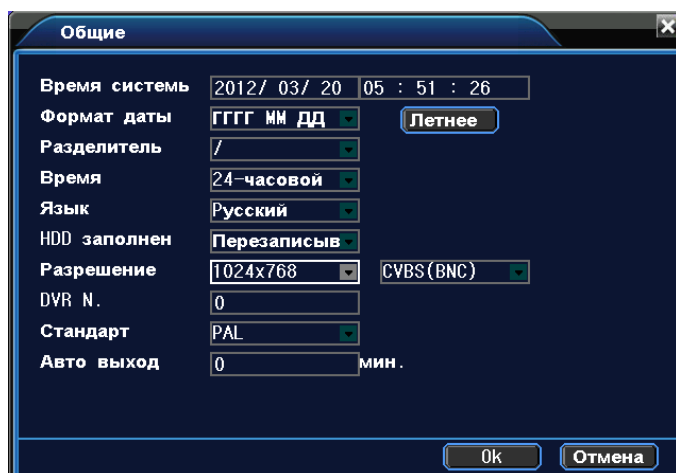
Общие

Время системь 2012/ 03/ 20 05 : 51 : 26
Формат даты ГГГГ ММ ДД Летнее
Разделитель /
Время 24-часовой
Язык Русский
HDD заполнен Перезаписыв
Разрешение 1024x768 CVBS(BNC)
DVR N. 0
Стандарт PAL
Авто выход 0 мин.

0k Отмена